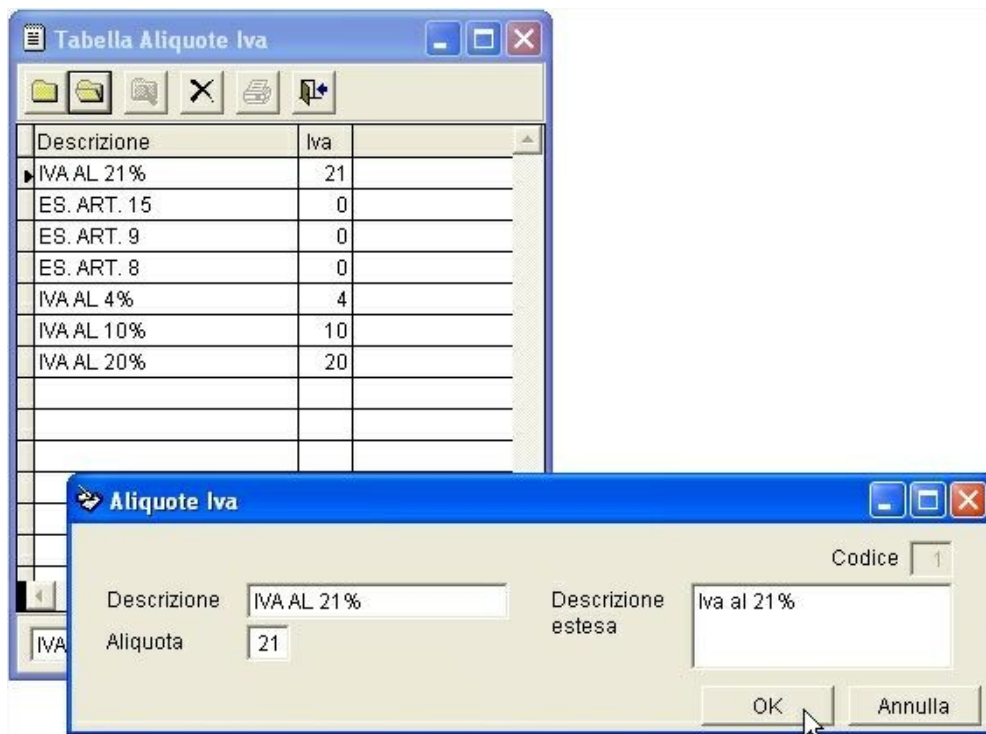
Tabella Aliquote Iva

| Descrizione | Iva |
|---|---|
| IVA AL 21% | 21 |
| ES. ART. 15 | 0 |
| ES. ART. 9 | 0 |
| ES. ART. 8 | 0 |
| IVA AL 4% | 4 |
| IVA AL 10% | 10 |
| IVA AL 20% | 20 |

IVA

Aliquote Iva

Codice 1

Descrizione IVA AL 21%

Aliquota 21

Descrizione estesa Iva al 21%

OK
Annulla